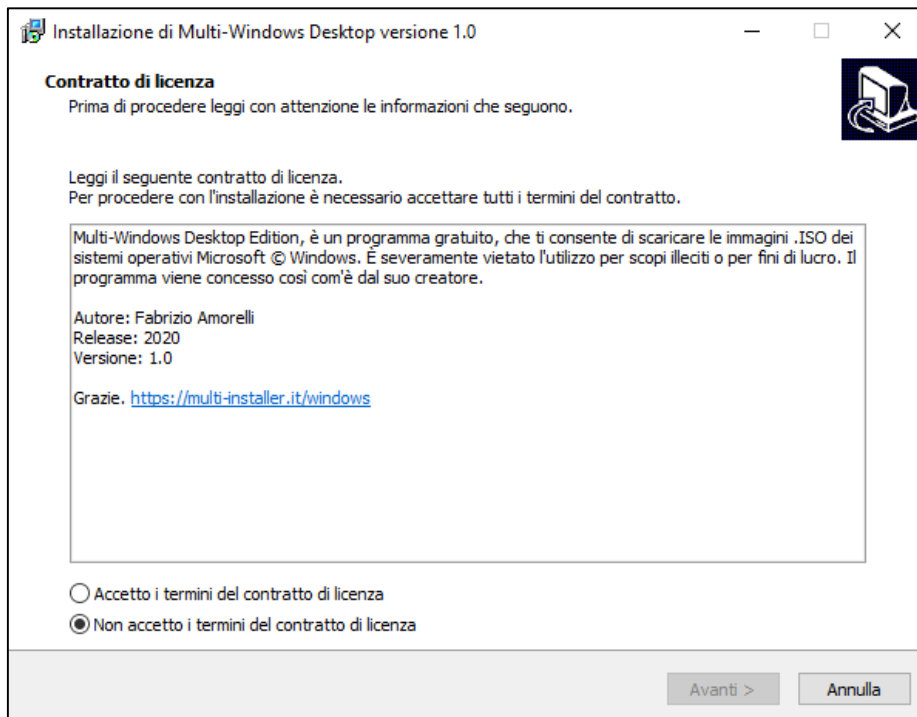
Installazione di Multi-Windows Desktop versione 1.0

Contratto di licenza
Prima di procedere leggi con attenzione le informazioni che seguono.

Leggi il seguente contratto di licenza.
Per procedere con l'installazione è necessario accettare tutti i termini del contratto.

Multi-Windows Desktop Edition, è un programma gratuito, che ti consente di scaricare le immagini .ISO dei sistemi operativi Microsoft © Windows. È severamente vietato l'utilizzo per scopi illeciti o per fini di lucro. Il programma viene concesso così com'è dal suo creatore.

Autore: Fabrizio Amorelli
Release: 2020
Versione: 1.0

Grazie. https://multi-installer.it/windows

Accetto i termini del contratto di licenza
Non accetto i termini del contratto di licenza

Avanti >
Annulla